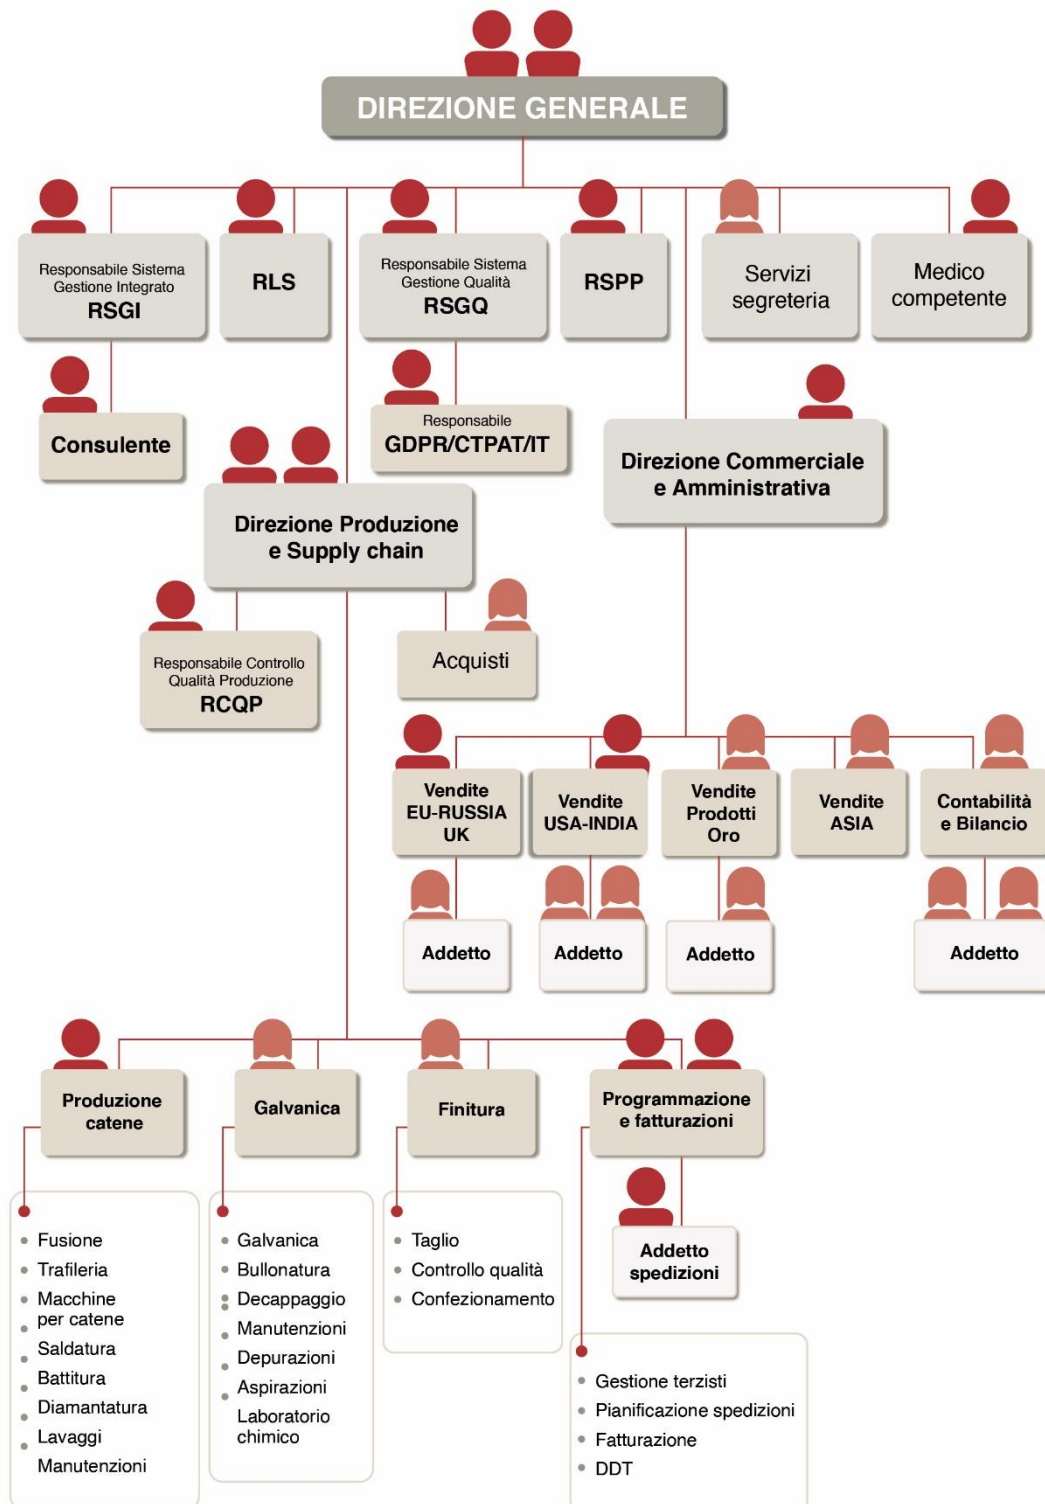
DIREZIONE GENERALE

Responsabile Sistema Gestione Integrato
RSGI

RLS

Responsabile Sistema Gestione Qualità
RSGQ

RSPP

Servizi segreteria

Medico competente

Consulente

Responsabile
GDPR/CTPAT/IT

Direzione Commerciale e Amministrativa

Direzione Produzione e Supply chain

Responsabile Controllo Qualità Produzione
RCQP

Acquisti

Vendite EU-RUSSIA UK

Vendite USA-INDIA

Vendite Prodotti Oro

Vendite ASIA

Contabilità e Bilancio

Addetto

Addetto

Addetto

Addetto

Produzione catene

Galvanica

Finitura

Programmazione e fatturazioni

Addetto spedizioni

- Fusione
- Trafileria
- Macchine per catene
- Saldatura
- Battitura
- Diamantatura
- Lavaggi
- Manutenzioni

- Galvanica
- Bullonatura
- Decappaggio
- Manutenzioni
- Depurazioni
- Aspirazioni
- Laboratorio chimico

- Taglio
- Controllo qualità
- Confezionamento

- Gestione terzisti
- Pianificazione spedizioni
- Fatturazione
- DDT